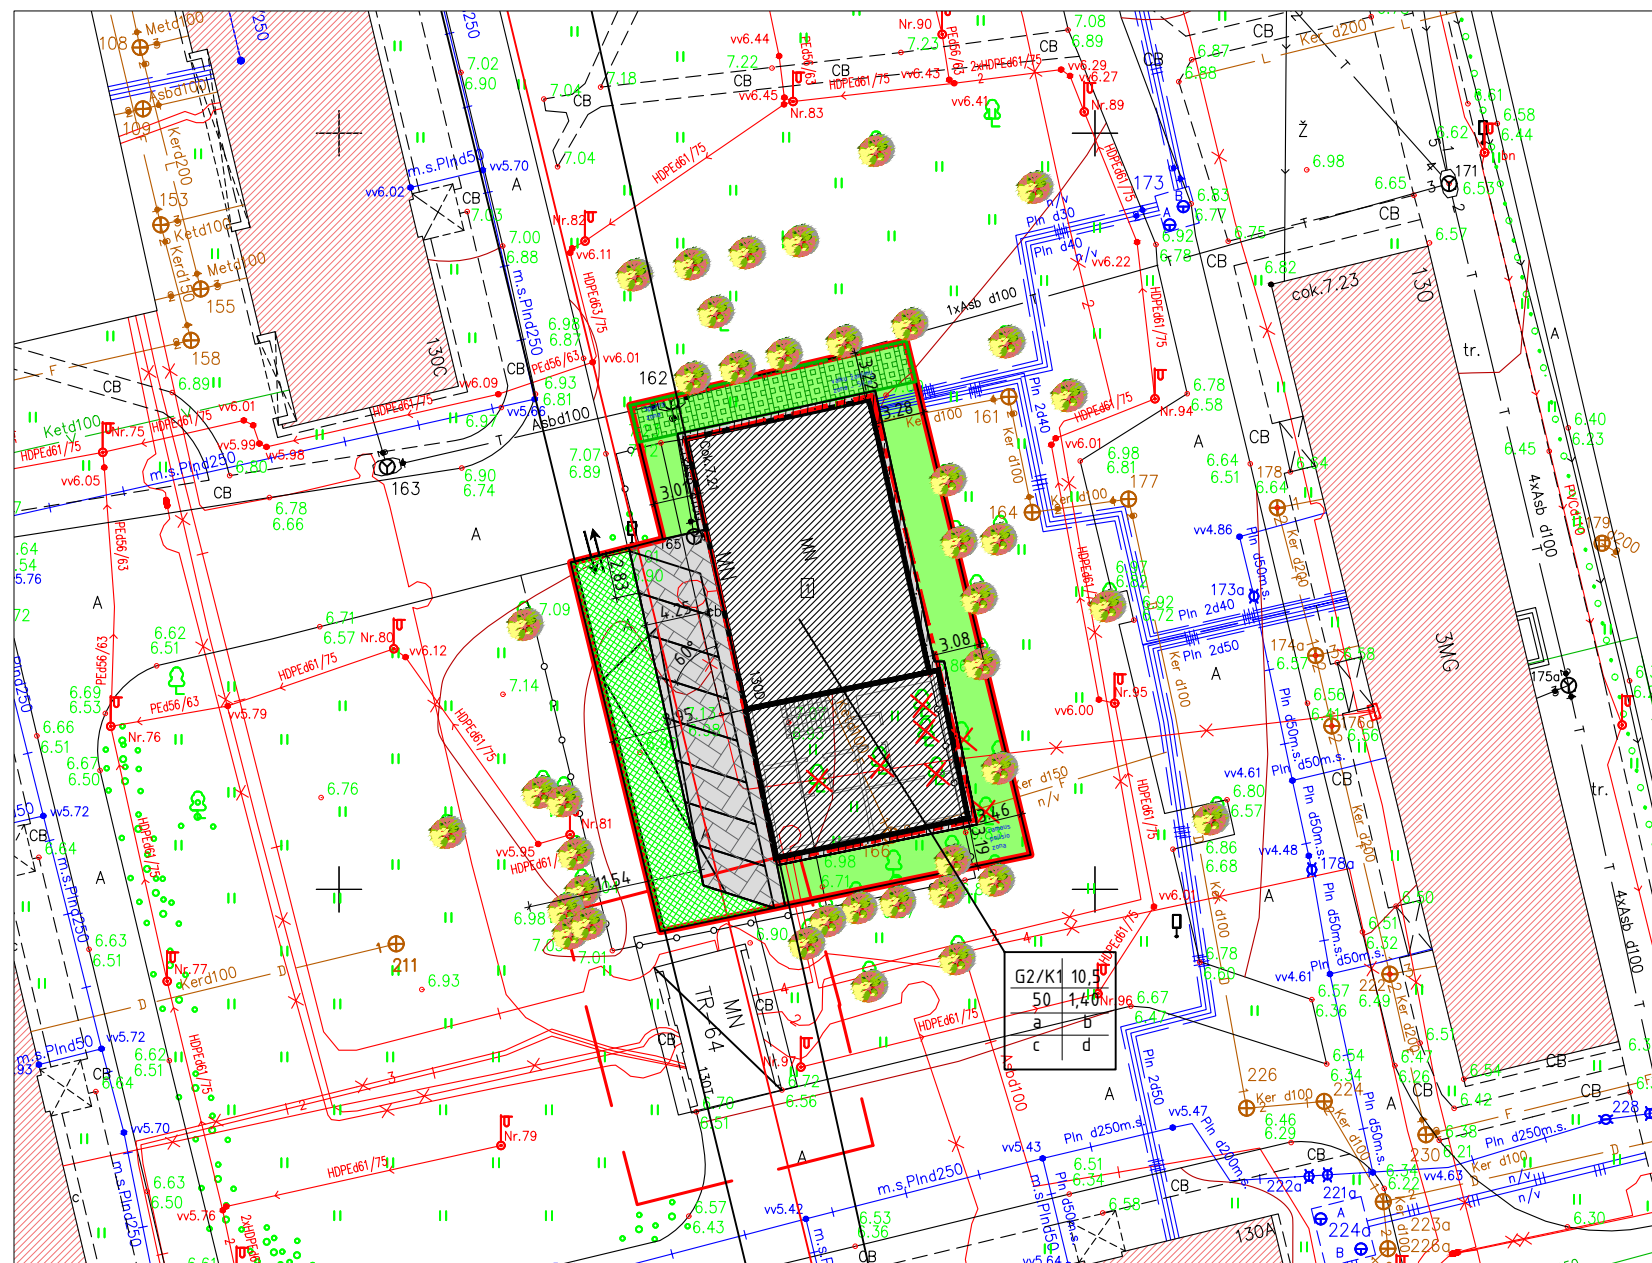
Metd100
108
Asbd100
109
Kerd200
153
Ketd100
Kerd150
Metd100
155
158
250
250
7.02
6.90
7.04
7.18
7.22
CB
vv6.45
vv6.44
Nr.90
7.23
PEd56/63
HDPEd61/75
CB
vv6.43
2xHDPEd61/75
2
vv6.29
vv6.27
vv6.41
Nr.89
Nr.83
CB
7.08
6.89
CB
6.87
6.88
CB
Ker d200
L
7.04
m.s.Plnd50
vv5.70
vv6.02
CB
A
7.03
7.00
6.88
Nr.82
vv6.11
HDPEd61/75
HDPEd63/75
m.s.Plnd250
6.98
6.87
PEd56/63
vv6.01
6.93
6.81
vv6.09
130C
CB
Asbd100
vv5.66
6.97
HDPEd61/75
1xAsb d100
173
Pln d30
Pln d40
n/v
vv6.22
6.83
6.77
6.92
6.78
6.75
CB
6.82
cok.7.23
130
Ž
6.98
6.65
171
6.53
6.61
6.62
6.58
6.44
Ubn
CB
6.57
tr.
A
6.40
6.23
6.45
F
CB
6.89
Ketd100
Nr.75
HDPEd61/75
HDPEd61/75
vv6.01
vv5.99
vv5.98
6.80
m.s.Plnd250
CB
vv6.05
163
6.90
6.74
7.07
6.89
162
3.28
161
Ker d100
Pln 2d40
HDPEd61/75
Nr.94
6.78
6.58
vv6.01
6.98
6.81
177
Ketd100
164
Ker d100
A
CB
6.64
6.51
178
6.64
Ker d200
4xAsb d100
PVCd100
179
200
6.78
6.66
A
3.01
cok.7.21
MN
MN
165
2.83
4.75
6.90
60
1300
3.08
A
vv4.86
Pln d50m.s.
173a
Pln 2d40
6.92
6.72
Pln 2d50
HDPEd61/75
6.97
6.82
Ker d100
174a
6.57
6.58
3MG
175a
A
6.71
6.57
Nr.80
vv6.12
HDPEd61/75
7.09
6.62
6.51
PEd56/63
6.69
6.53
PEd56/63
vv5.79
7.14
HDPEd61/75
Nr.95
vv6.00
6.56
6.41
176a
6.56
Pln d50m.s.
6.64
6.54
5.76
.72
Plnd250
6.66
6.51
Nr.76
6.67
6.50
6.76
1.54
7.12
2.46
3.19
6.98
6.71
166
Ker d150
n/v
HDPEd61/75
vv4.61
Pln
6.80
6.57
CB
tr.
Ker d200
vv5.72
CB
6.64
A
HDPEd61/75
m.s.Plnd250
vv5.95
HDPEd61/
Nr.81
11.54
6.98
7.0
7.01
6.90
4
1
vv6.5
HDPEd61/75
6.86
6.68
vv4.48
178a
Pln d50m.s.
6.50
Ker d100
6.78
6.60
A
6.51
6.52
4xAsb d100
6.63
6.51
Nr.77
Kerd100
211
6.93
D
TR-64
MN
CB
G2/K1
10,5
50
1,40
a
b
c
d
Nr.96
6.67
6.47
vv4.61
Pln
d50m.s.
6.57
6.36
222
6.49
Ker d200
6.51
6.47
D
m.s.Plnd50
vv5.72
CB
6.64
6.62
6.51
HDPEd61/75
CB
130T
6.70
6.51
Nr.97
6.72
6.56
HDPEd61/75
Asbd100
A
Pln 2d50
6.54
6.34
224
226
Ker d100
6.26
CB
6.42
A
Ker d100
228
CB
6.54
vv5.70
Nr.79
HDPEd61/75
2
3
A
vv5.47
Pln d200m.s.
Pln d250m.s.
vv5.43
6.46
6.29
Pln d50m.s.
6.38
6.21
230
Pln d250m.s.
Ker d100
n/v
F
6.63
6.50
vv5.76
2xHDPEd
6.57
6.43
vv5.42
m.s.Plnd250
6.53
6.36
6.51
6.34
Pln d50m.s.
6.58
CB
CB
222a
221a
224a
6.34
6.22
vv4.63
Ker d100
223a
226a
130A
6.30
m.s.Plnd250
CB
m.s.
vv5.64